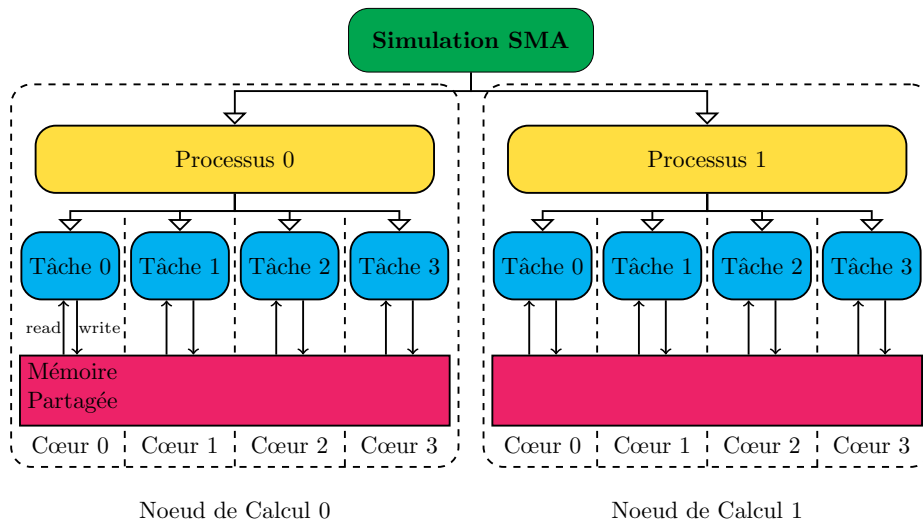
Simulation SMA

Processus 0

Tâche 0
Tâche 1
Tâche 2
Tâche 3

read
write

Mémoire Partagée

Cœur 0
Cœur 1
Cœur 2
Cœur 3

Noeud de Calcul 0

Processus 1

Tâche 0
Tâche 1
Tâche 2
Tâche 3

Cœur 0
Cœur 1
Cœur 2
Cœur 3

Noeud de Calcul 1